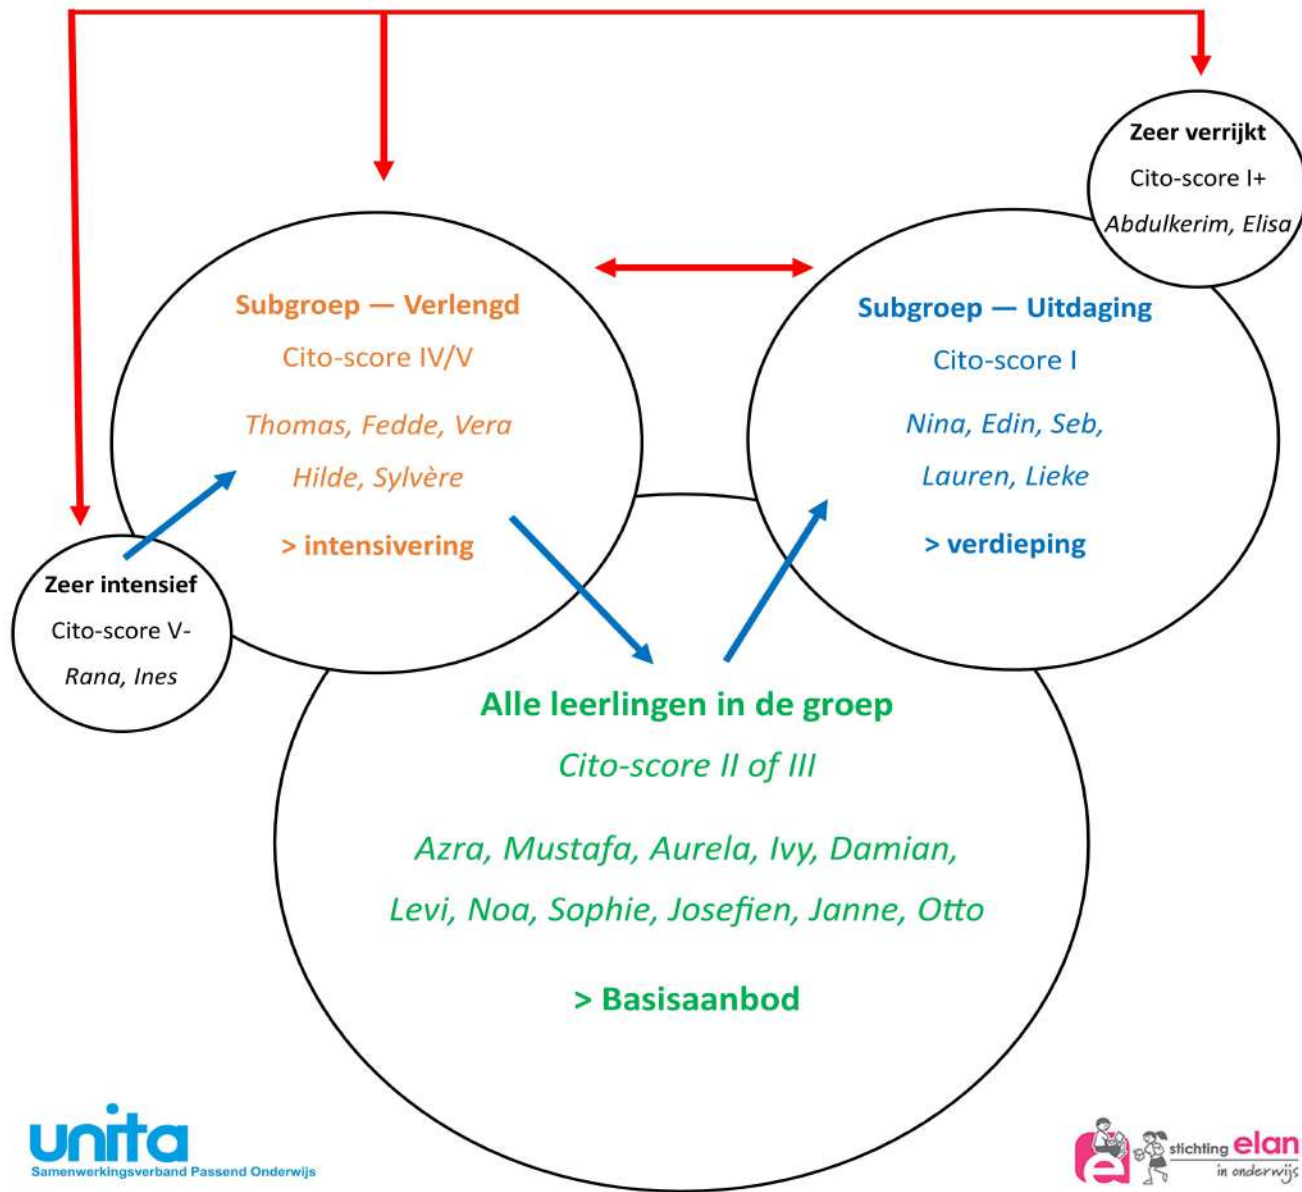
Zeer verrijkt
Cito-score I+
Abdulkerim, Elisa

Subgroep — Verlengd
Cito-score IV/V
Thomas, Fedde, Vera
Hilde, Sylvère
> intensivering

Subgroep — Uitdaging
Cito-score I
Nina, Edin, Seb,
Lauren, Lieke
> verdieping

Zeer intensief
Cito-score V-
Rana, Ines

Alle leerlingen in de groep
Cito-score II of III
Azra, Mustafa, Aurela, Ivy, Damian,
Levi, Noa, Sophie, Josefien, Janne, Otto
> Basisaanbod

unita
Samenwerkingsverband Passend Onderwijs

stichting elan
in onderwijs